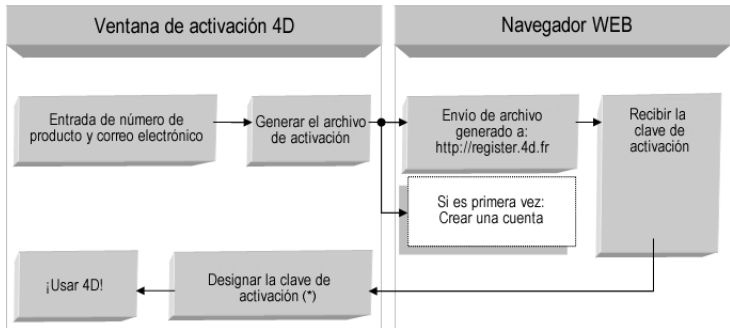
Ventana de activación 4D

Navegador WEB

Entrada de número de producto y correo electrónico

Generar el archivo de activación

Envio de archivo generado a: http://register.4d.fr

Recibir la clave de activación

Si es primera vez: Crear una cuenta

¡Usar 4D!

Designar la clave de activación (*)